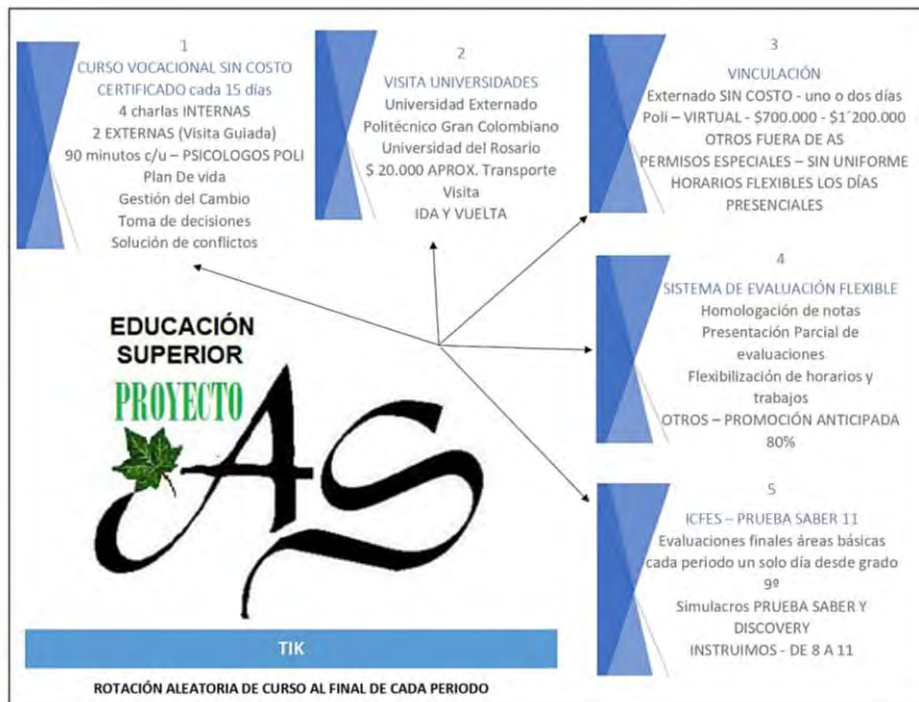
1
CURSO VOCACIONAL SIN COSTO CERTIFICADO cada 15 días
4 charlas INTERNAS
2 EXTERNAS (Visita Guiada)
90 minutos c/u – PSICOLOGOS POLI
Plan De vida
Gestión del Cambio
Toma de decisiones
Solución de conflictos

2
VISITA UNIVERSIDADES
Universidad Externado
Politécnico Gran Colombiano
Universidad del Rosario
$ 20.000 APROX. Transporte Visita
IDA Y VUELTA

3
VINCULACIÓN
Externado SIN COSTO - uno o dos días
Poli – VIRTUAL - $700.000 - $1´200.000
OTROS FUERA DE AS
PERMISOS ESPECIALES – SIN UNIFORME
HORARIOS FLEXIBLES LOS DÍAS PRESENCIALES

4
SISTEMA DE EVALUACIÓN FLEXIBLE
Homologación de notas
Presentación Parcial de evaluaciones
Flexibilización de horarios y trabajos
OTROS – PROMOCIÓN ANTICIPADA 80%

EDUCACIÓN SUPERIOR
PROYECTO
AS

5
ICFES – PRUEBA SABER 11
Evaluaciones finales áreas básicas cada periodo un solo día desde grado 9º
Simulacros PRUEBA SABER Y DISCOVERY
INSTRUIMOS - DE 8 A 11

TIK

ROTACIÓN ALEATORIA DE CURSO AL FINAL DE CADA PERIODO